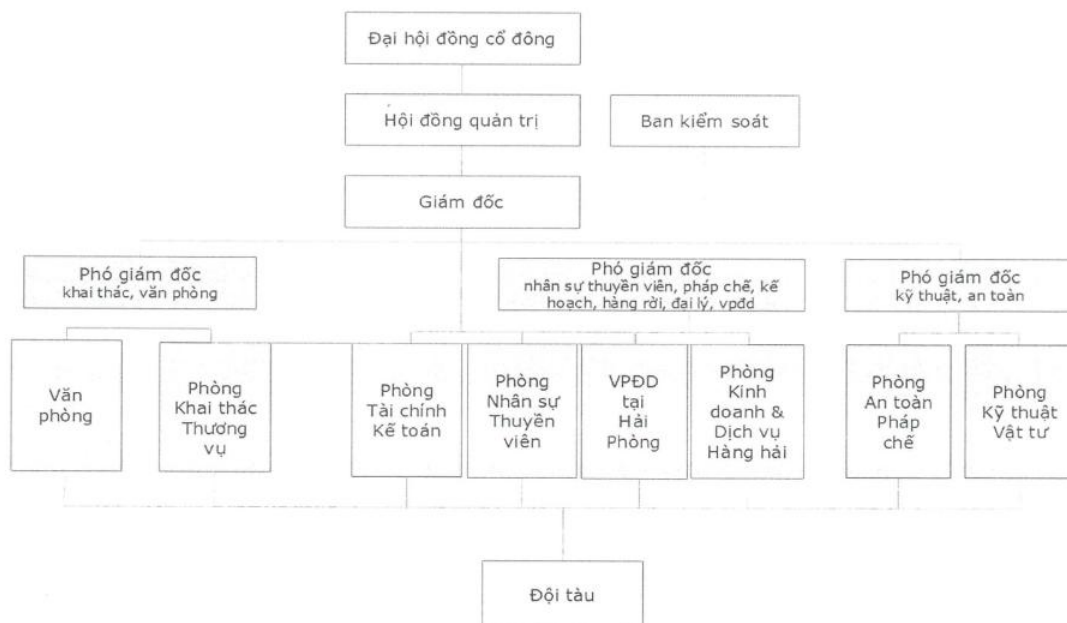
Đại hội đồng cổ đông

Hội đồng quản trị

Ban kiểm soát

Giám đốc

Phó giám đốc
khai thác, văn phòng

Phó giám đốc
nhân sự thuyền viên, pháp chế, kế hoạch, hàng rời, đại lý, vpđd

Phó giám đốc
kỹ thuật, an toàn

Văn phòng

Phòng Khai thác Thương vụ

Phòng Tài chính Kế toán

Phòng Nhân sự Thuyền viên

VPĐD tại Hải Phòng

Phòng Kinh doanh & Dịch vụ Hàng hải

Phòng An toàn Pháp chế

Phòng Kỹ thuật Vật tư

Đội tàu